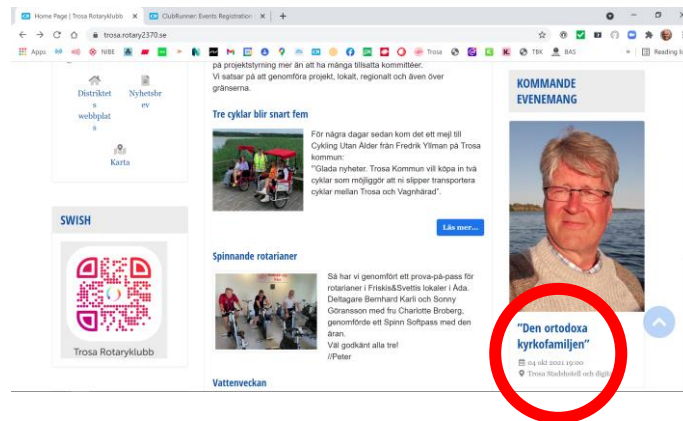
Home Page | Trosa Rotaryklubb ×
ClubRunner: Events Registration ×
+
trosa.rotary2370.se
Apps NIBE Trosa TBK BAS Reading list

Distriktets webbplats
Nyhetsbrev
Karta

SWISH

Trosa Rotaryklubb

på projektstyrning mer än att ha många tillsatta kommittéer.
Vi satsar på att genomföra projekt, lokalt, regionalt och även över gränserna.

Tre cyklar blir snart fem

För några dagar sedan kom det ett mejl till Cykling Utan Ålder från Fredrik Yllman på Trosa kommun:
"'Glada nyheter. Trosa Kommun vill köpa in två cyklar som möjliggör att ni slipper transportera cyklar mellan Trosa och Vagnhärad".

Läs mer...

Spinnande rotarianer

Så har vi genomfört ett prova-på-pass för rotarianer i Friskis&Svettis lokaler i Åda. Deltagare Bernhard Karli och Sonny Göransson med fru Charlotte Broberg, genomförde ett Spinn Softpass med den äran.
Väl godkänt alla tre!
//Peter

Vattenveckan

KOMMANDE EVENEMANG

"Den ortodoxa kyrkofamiljen"
04 okt 2021 19:00
Trosa Stadshotell och digit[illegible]